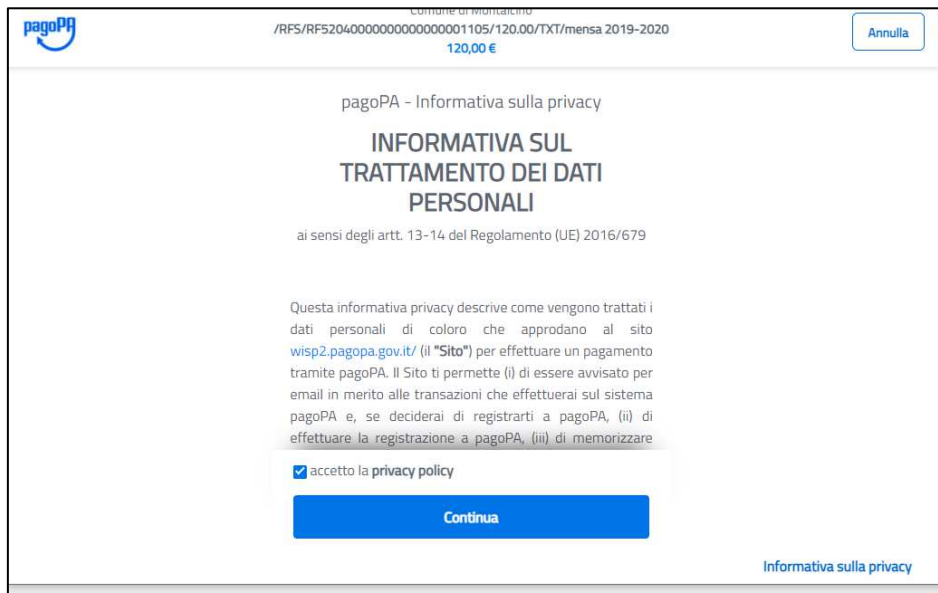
pagoPA

Comune di Montalcino
/RFS/RF52040000000000000001105/120.00/TXT/mensa 2019-2020
120,00 €

Annulla

pagoPA - Informativa sulla privacy

INFORMATIVA SUL TRATTAMENTO DEI DATI PERSONALI

ai sensi degli artt. 13-14 del Regolamento (UE) 2016/679

Questa informativa privacy descrive come vengono trattati i dati personali di coloro che approdano al sito wisp2.pagopa.gov.it/ (il "Sito") per effettuare un pagamento tramite pagoPA. Il Sito ti permette (i) di essere avvisato per email in merito alle transazioni che effettuerai sul sistema pagoPA e, se deciderai di registrarti a pagoPA, (ii) di effettuare la registrazione a pagoPA, (iii) di memorizzare

accetto la privacy policy

Continua

Informativa sulla privacy